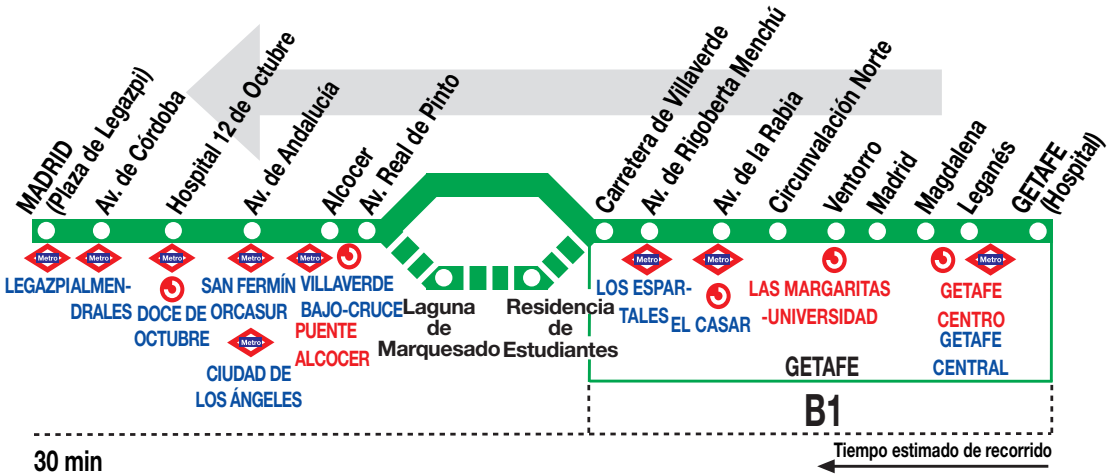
MADRID (Plaza de Legazpi)
Av. de Córdoba
Hospital 12 de Octubre
Av. de Andalucía
Alcocer
Av. Real de Pinto
Carretera de Villaverde
Av. de Rigoberta Menchú
Av. de la Rabia
Circunvalación Norte
Ventorro
Madrid
Magdalena
Leganés
GETAFE (Hospital)

Metro
LEGAZPI
Metro
ALMENDRALES
Metro
DOCE DE OCTUBRE
Metro
SAN FERMÍN ORCASUR
Metro
CIUDAD DE LOS ÁNGELES
Metro
VILLAVERDE BAJO-CRUCE
PUENTE ALCOCER
Laguna de Marquesado
Residencia de Estudiantes
Metro
LOS ESPARTALES
EL CASAR
Metro
LAS MARGARITAS -UNIVERSIDAD
GETAFE CENTRO
Metro
GETAFE CENTRAL
GETAFE

B1

30 min
Tiempo estimado de recorrido